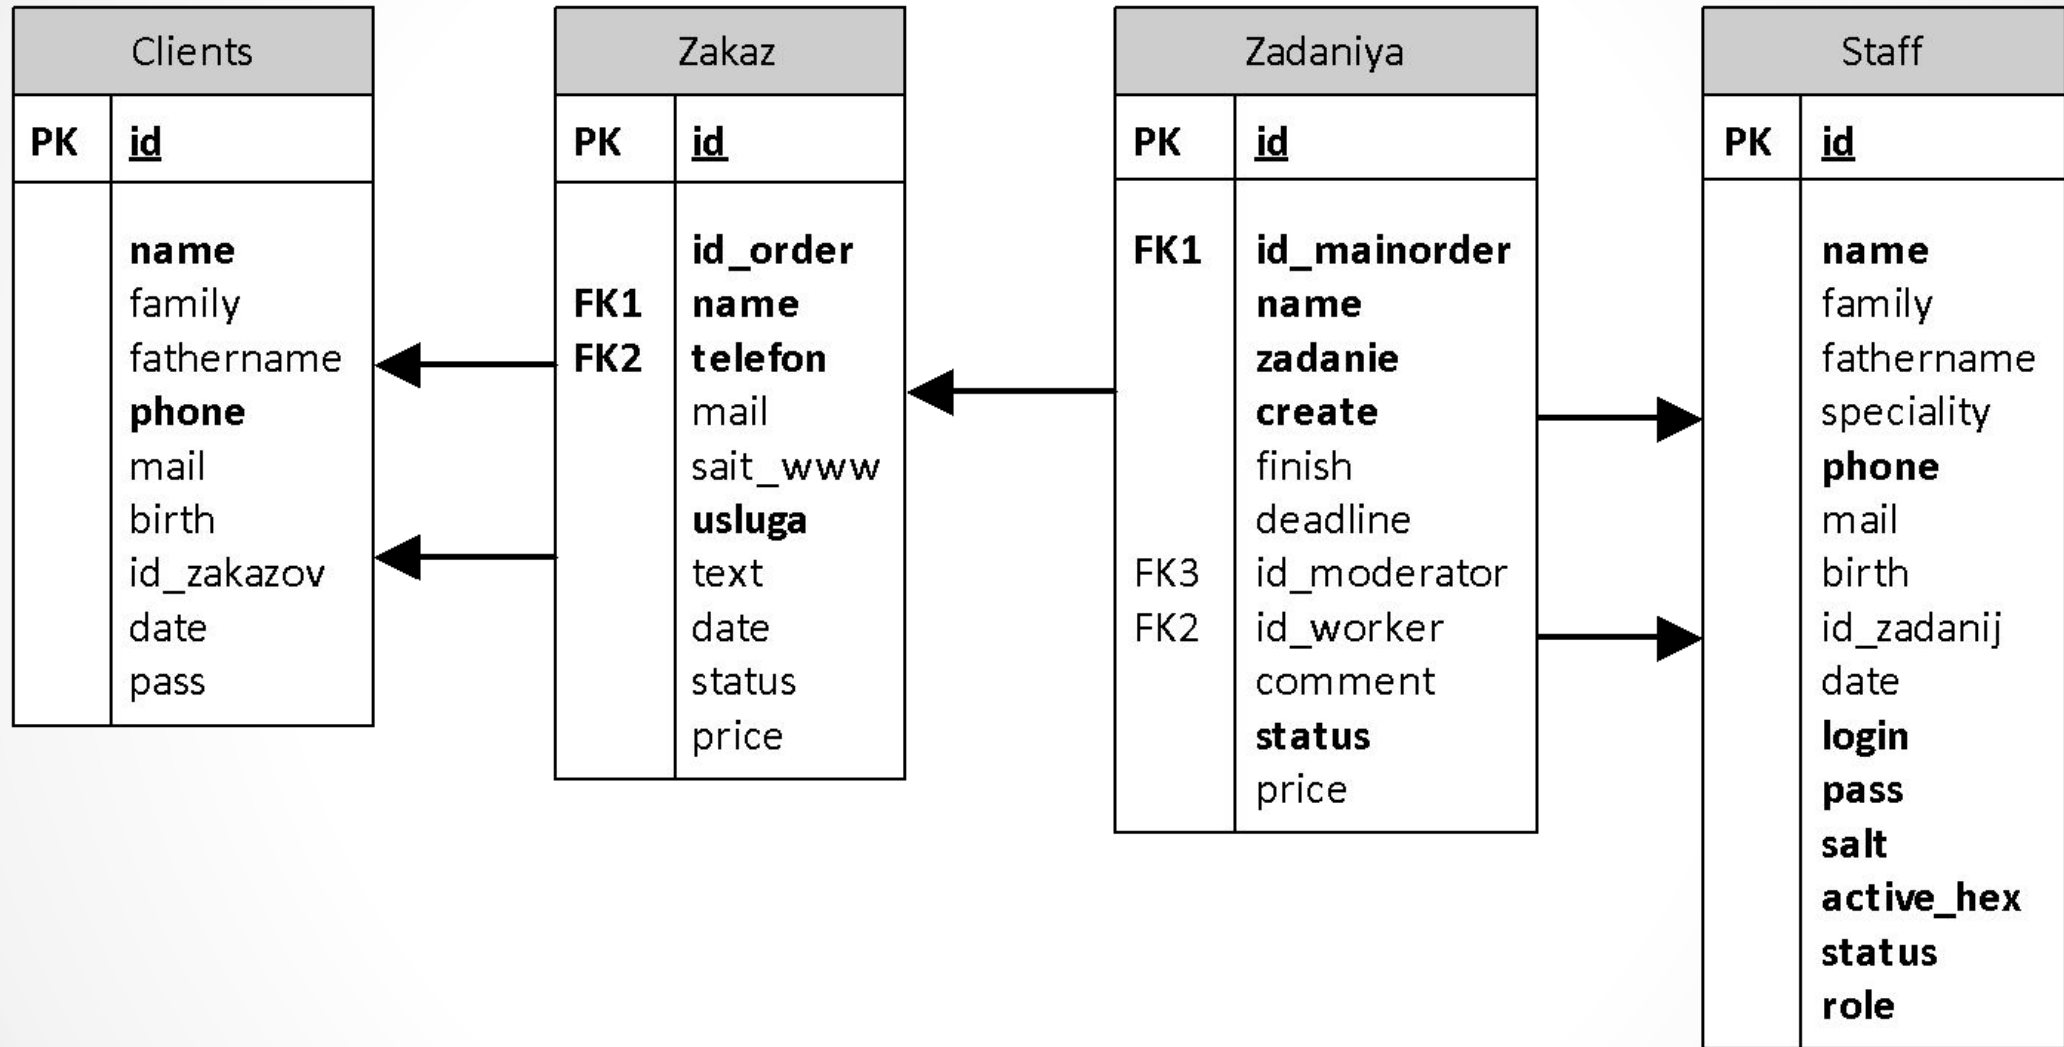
Clients

| PK | id |
|---|---|
| | name<br>family<br>fathername<br>phone<br>mail<br>birth<br>id_zakazov<br>date<br>pass |

Zakaz

| PK | id |
|---|---|
| <br>FK1<br>FK2 | id_order<br>name<br>telefon<br>mail<br>sait_www<br>usluga<br>text<br>date<br>status<br>price |

Zadaniya

| PK | id |
|---|---|
| FK1<br><br><br><br><br><br>FK3<br>FK2 | id_mainorder<br>name<br>zadanie<br>create<br>finish<br>deadline<br>id_moderator<br>id_worker<br>comment<br>status<br>price |

Staff

| PK | id |
|---|---|
| | name<br>family<br>fathername<br>speciality<br>phone<br>mail<br>birth<br>id_zadanij<br>date<br>login<br>pass<br>salt<br>active_hex<br>status<br>role |